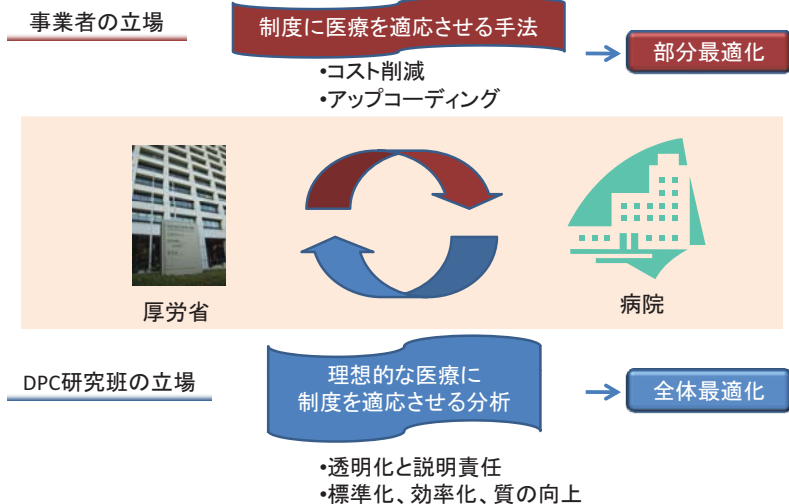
事業者の立場

制度に医療を適応させる手法

部分最適化

•コスト削減
•アップコーディング

厚労省

病院

DPC研究班の立場

理想的な医療に制度を適応させる分析

全体最適化

•透明化と説明責任
•標準化、効率化、質の向上